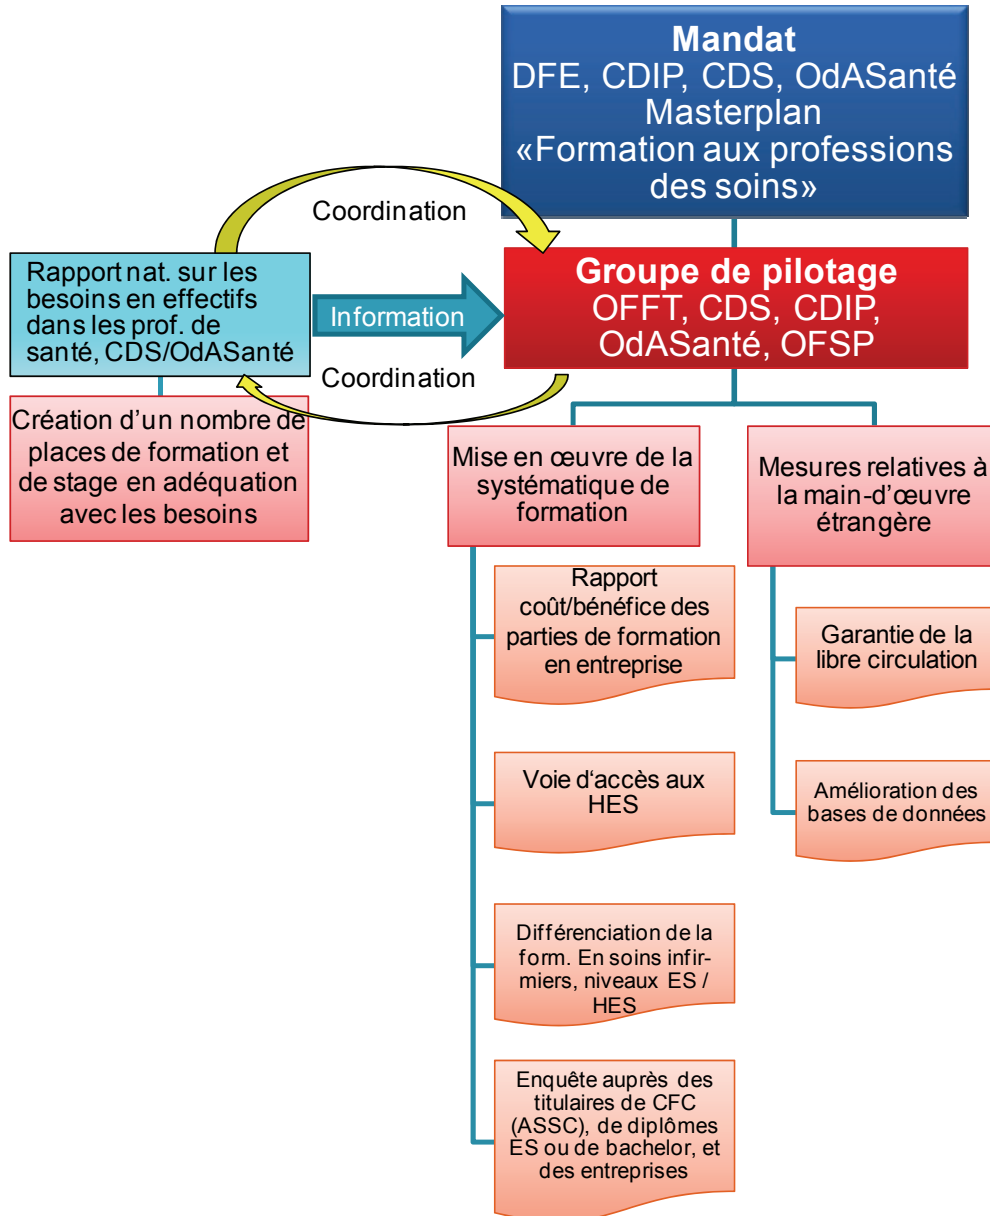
Mandat
DFE, CDIP, CDS, OdASanté
Masterplan
«Formation aux professions des soins»

Coordination

Rapport nat. sur les besoins en effectifs dans les prof. de santé, CDS/OdASanté

Information

Groupe de pilotage
OFFT, CDS, CDIP, OdASanté, OFSP

Coordination

Création d'un nombre de places de formation et de stage en adéquation avec les besoins

Mise en œuvre de la systématique de formation

Mesures relatives à la main-d'œuvre étrangère

Rapport coût/bénéfice des parties de formation en entreprise

Garantie de la libre circulation

Voie d'accès aux HES

Amélioration des bases de données

Différenciation de la form. En soins infirmiers, niveaux ES / HES

Enquête auprès des titulaires de CFC (ASSC), de diplômes ES ou de bachelor, et des entreprises